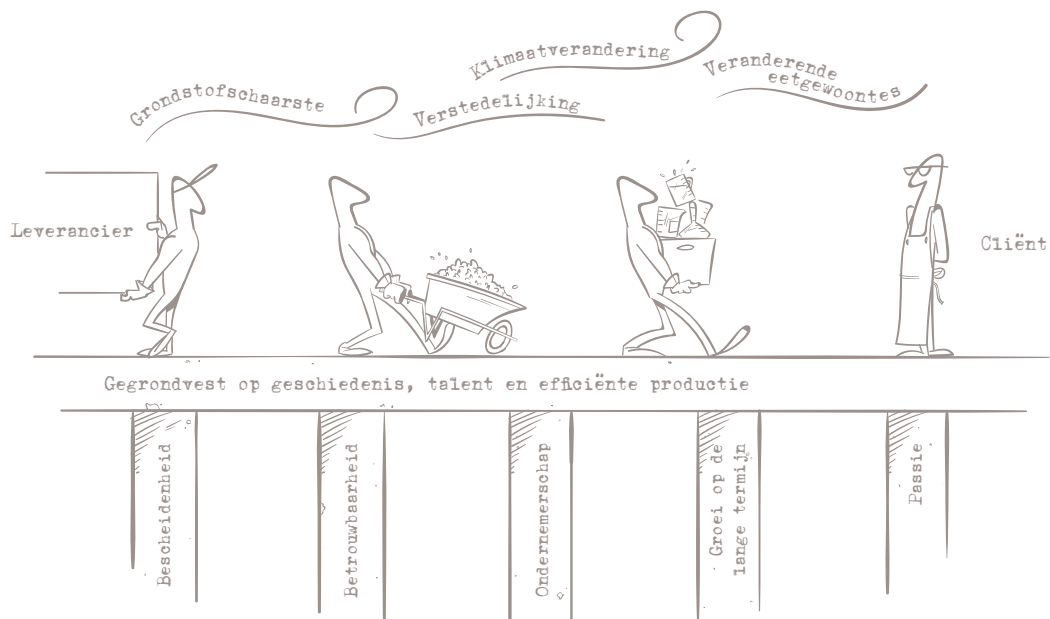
Grondstofschaarste

Klimaatverandering

Verstedelijking

Veranderende eetgewoontes

Leverancier

Cliënt

Gegrondvest op geschiedenis, talent en efficiënte productie

Bescheidenheid

Betrouwbaarheid

Ondernemerschap

Groei op de lange termijn

Passie